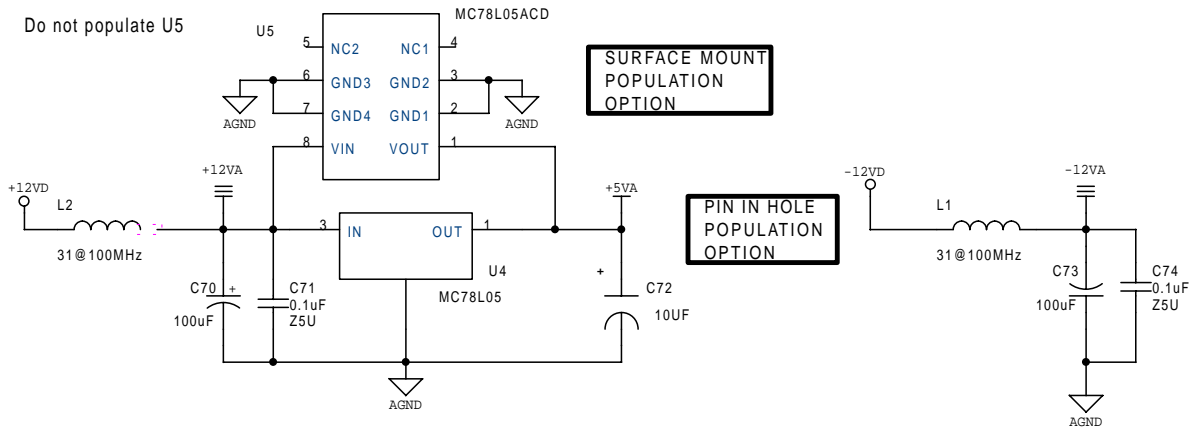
Do not populate U5

U5

MC78L05ACD

5 NC2 NC1 4
6 GND3 GND2 3
7 GND4 GND1 2
8 VIN VOUT 1

AGND
AGND

SURFACE MOUNT POPULATION OPTION

+12VD
L2
31@100MHz

+12VA

3 IN OUT 1
U4
MC78L05

+5VA

PIN IN HOLE POPULATION OPTION

C70 +
100uF

C71
0.1uF
Z5U

+
C72
10UF

AGND

-12VD
L1
31@100MHz

-12VA

C73
100uF

C74
0.1uF
Z5U

AGND